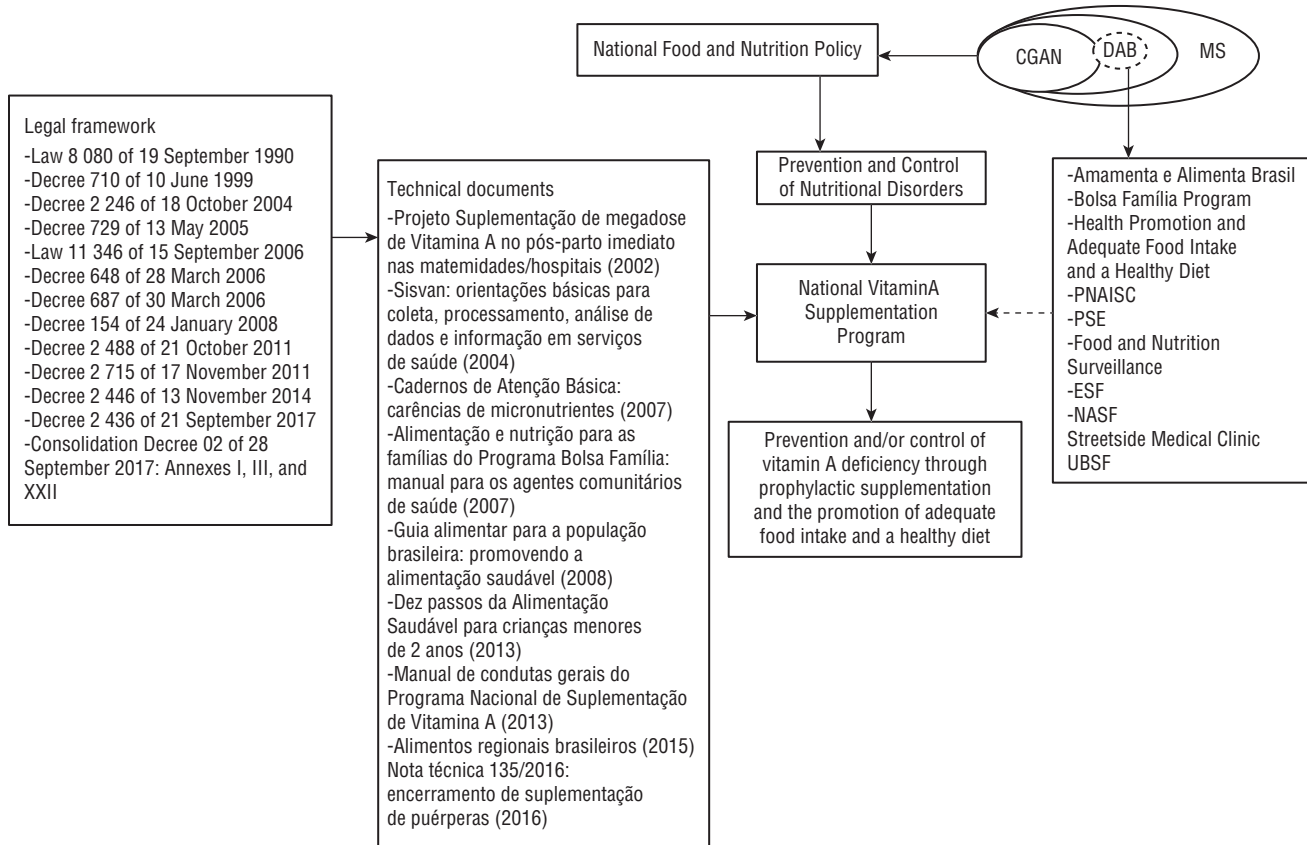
National Food and Nutrition Policy

CGAN

DAB

MS

Legal framework
-Law 8 080 of 19 September 1990
-Decree 710 of 10 June 1999
-Decree 2 246 of 18 October 2004
-Decree 729 of 13 May 2005
-Law 11 346 of 15 September 2006
-Decree 648 of 28 March 2006
-Decree 687 of 30 March 2006
-Decree 154 of 24 January 2008
-Decree 2 488 of 21 October 2011
-Decree 2 715 of 17 November 2011
-Decree 2 446 of 13 November 2014
-Decree 2 436 of 21 September 2017
-Consolidation Decree 02 of 28 September 2017: Annexes I, III, and XXII

Technical documents
-Projeto Suplementação de megadose de Vitamina A no pós-parto imediato nas matemidades/hospitais (2002)
-Sisvan: orientações básicas para coleta, processamento, análise de dados e informação em serviços de saúde (2004)
-Cadernos de Atenção Básica: carências de micronutrientes (2007)
-Alimentação e nutrição para as famílias do Programa Bolsa Família: manual para os agentes comunitários de saúde (2007)
-Guia alimentar para a população brasileira: promovendo a alimentação saudável (2008)
-Dez passos da Alimentação Saudável para crianças menores de 2 anos (2013)
-Manual de condutas gerais do Programa Nacional de Suplementação de Vitamina A (2013)
-Alimentos regionais brasileiros (2015)
Nota técnica 135/2016: encerramento de suplementação de puérperas (2016)

Prevention and Control of Nutritional Disorders

National VitaminA Supplementation Program

Prevention and/or control of vitamin A deficiency through prophylactic supplementation and the promotion of adequate food intake and a healthy diet

-Amamenta e Alimenta Brasil
-Bolsa Família Program
-Health Promotion and Adequate Food Intake and a Healthy Diet
-PNAISC
-PSE
-Food and Nutrition Surveillance
-ESF
-NASF
Streetside Medical Clinic
UBSF